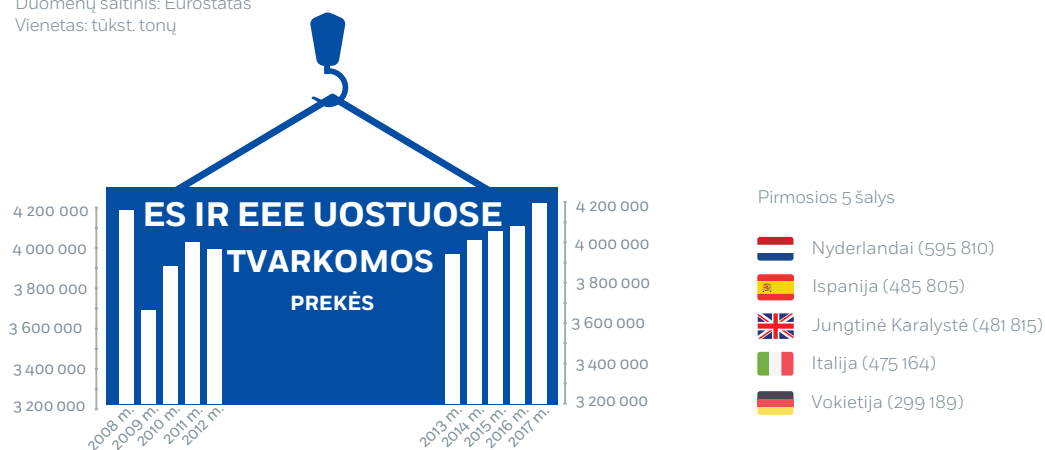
Duomenų šaltinis: Eurostatas
Vienetas: tūkst. tonų

ES IR EEE UOSTUOSE TVARKOMOS PREKĖS

4 200 000
4 000 000
3 800 000
3 600 000
3 400 000
3 200 000

2008 m.
2009 m.
2010 m.
2011 m.
2012 m.

4 200 000
4 000 000
3 800 000
3 600 000
3 400 000
3 200 000

2013 m.
2014 m.
2015 m.
2016 m.
2017 m.

Pirmosios 5 šalys

Nyderlandai (595 810)
Ispanija (485 805)
Jungtinė Karalystė (481 815)
Italija (475 164)
Vokietija (299 189)